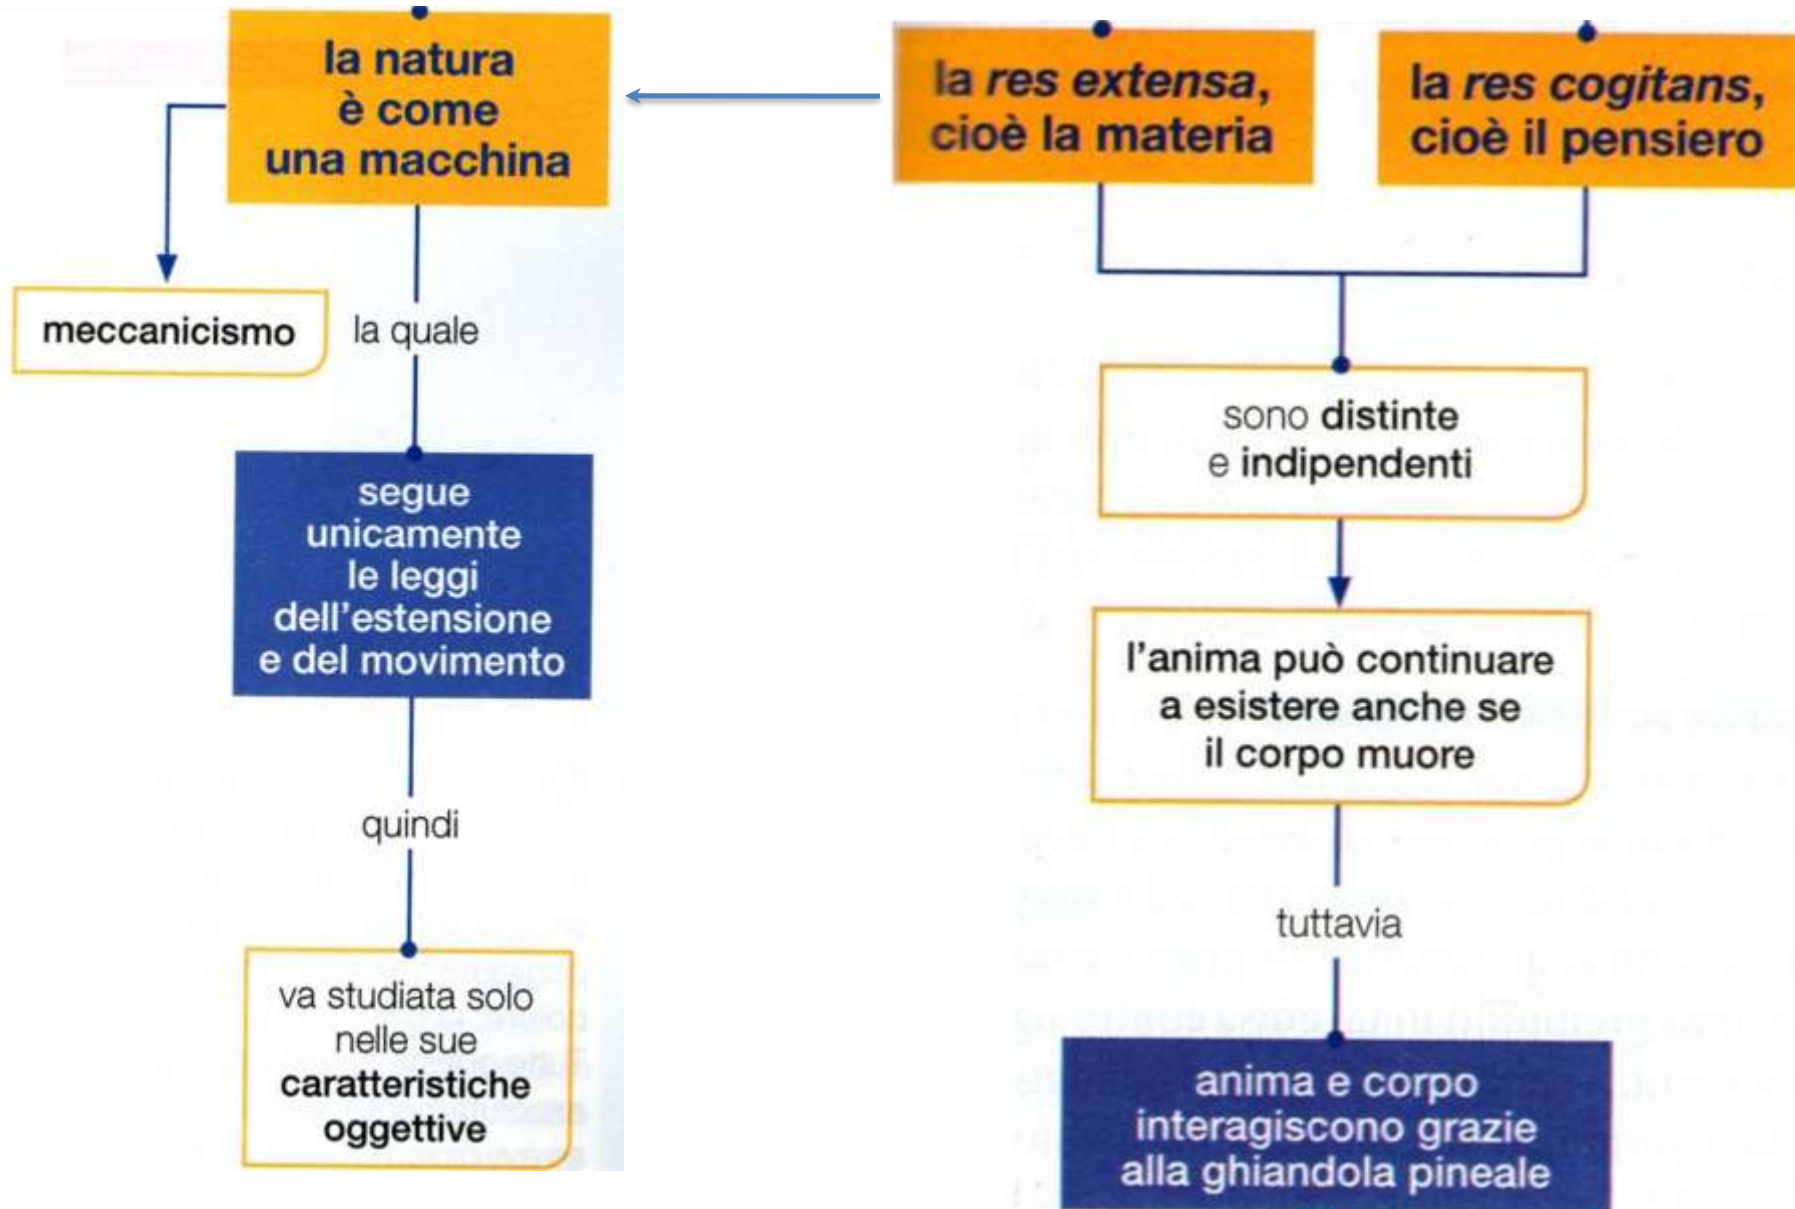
la natura è come una macchina

meccanicismo

la quale

segue unicamente le leggi dell'estensione e del movimento

quindi

va studiata solo nelle sue caratteristiche oggettive

la *res extensa*, cioè la materia

la *res cogitans*, cioè il pensiero

sono distinte e indipendenti

l'anima può continuare a esistere anche se il corpo muore

tuttavia

anima e corpo interagiscono grazie alla ghiandola pineale